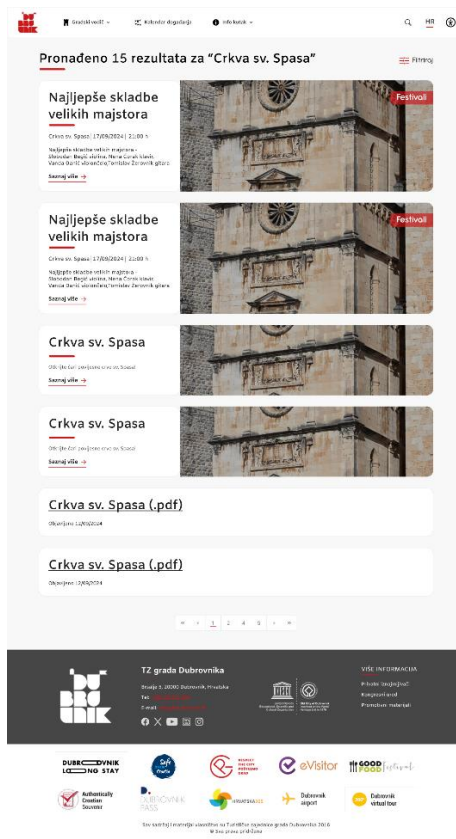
Gradski vodič ⌄ Kalendar događanja Info kutak ⌄ HR

Pronađeno 15 rezultata za "Crkva sv. Spasa"

Filtriraj

Najljepše skladbe velikih majstora

Festivali

Crkva sv. Spasa | 17/09/2024 | 21:00 h

Najljepše skladbe velikih majstora - Slobodan Begić violina, Hana Čorak klavir, Vanda Đurić violončelo, Tomislav Žorowski gitara

Saznaj više →

Najljepše skladbe velikih majstora

Festivali

Crkva sv. Spasa | 17/09/2024 | 21:00 h

Najljepše skladbe velikih majstora - Slobodan Begić violina, Hana Čorak klavir, Vanda Đurić violončelo, Tomislav Žorowski gitara

Saznaj više →

Crkva sv. Spasa

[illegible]

Saznaj više →

Crkva sv. Spasa

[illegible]

Saznaj više →

Crkva sv. Spasa (.pdf)

Objavljeno 12/09/2024

Crkva sv. Spasa (.pdf)

Objavljeno 12/09/2024

« ‹ 1 2 3 4 5 › »

DU BRO VNIK

TZ grada Dubrovnika

Brsalje 5, 20000 Dubrovnik, Hrvatska

Tel: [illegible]

E-mail: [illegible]

VIŠE INFORMACIJA

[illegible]

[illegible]

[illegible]

DUBROVNIK LONG STAY

Safe

eVisitor

GOOD FOOD

Authentically Croatian Souvenir

DUBROVNIK PASS

Dubrovnik airport

Dubrovnik virtual tour

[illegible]